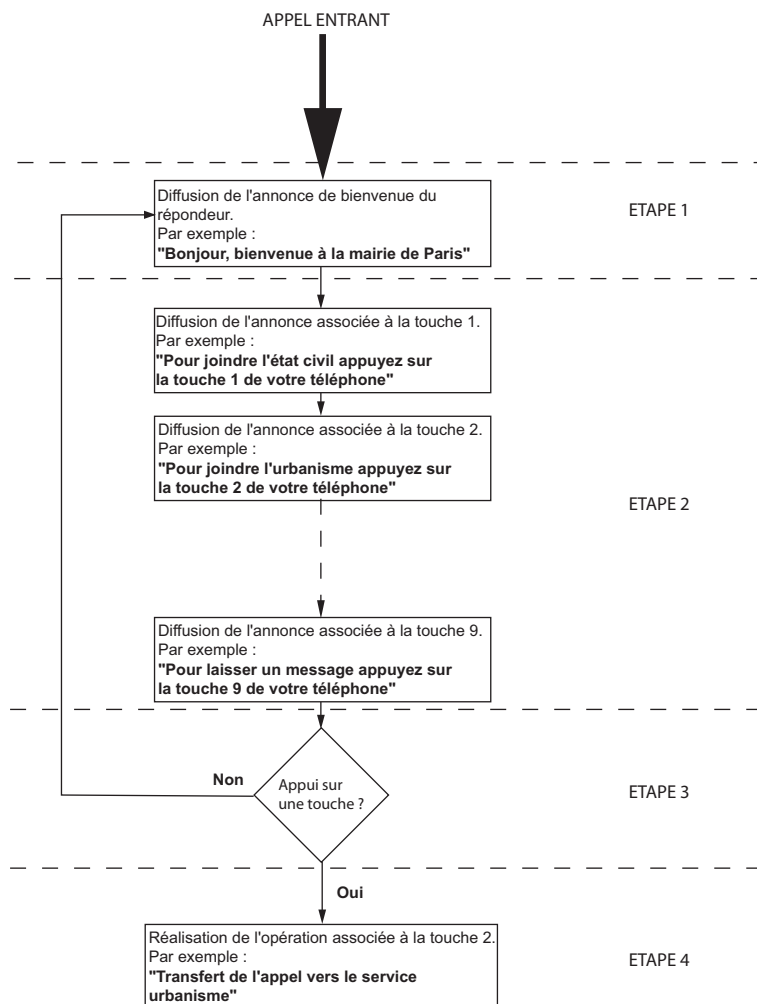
APPEL ENTRANT

Diffusion de l'annonce de bienvenue du répondeur.
Par exemple :
**"Bonjour, bienvenue à la mairie de Paris"**

ETAPE 1

Diffusion de l'annonce associée à la touche 1.
Par exemple :
**"Pour joindre l'état civil appuyez sur la touche 1 de votre téléphone"**

Diffusion de l'annonce associée à la touche 2.
Par exemple :
**"Pour joindre l'urbanisme appuyez sur la touche 2 de votre téléphone"**

ETAPE 2

Diffusion de l'annonce associée à la touche 9.
Par exemple :
**"Pour laisser un message appuyez sur la touche 9 de votre téléphone"**

**Non**

Appui sur une touche ?

ETAPE 3

**Oui**

Réalisation de l'opération associée à la touche 2.
Par exemple :
**"Transfert de l'appel vers le service urbanisme"**

ETAPE 4